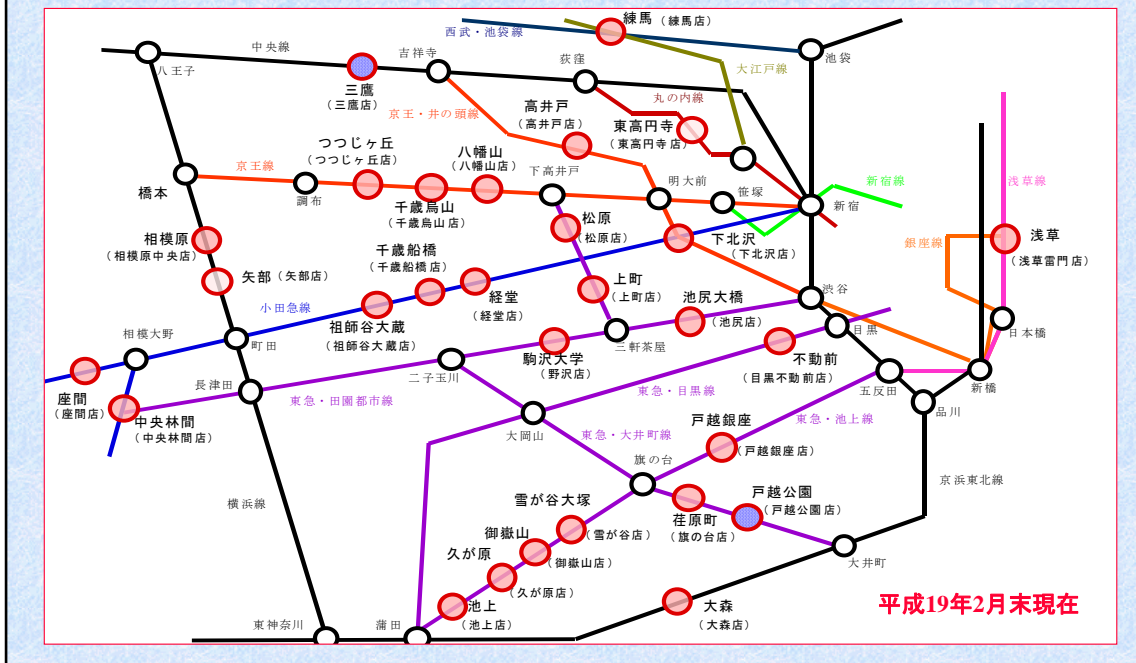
西武・池袋線
練馬（練馬店）
中央線
吉祥寺
荻窪
池袋
八王子
三鷹（三鷹店）
大江戸線
丸の内線
京王・井の頭線
高井戸（高井戸店）
東高円寺（東高円寺店）
つつじヶ丘（つつじヶ丘店）
八幡山（八幡山店）
京王線
下高井戸
明大前
笹塚
新宿線
浅草線
橋本
調布
千歳烏山（千歳烏山店）
新宿
松原（松原店）
相模原（相模原中央店）
下北沢（下北沢店）
銀座線
浅草（浅草雷門店）
千歳船橋（千歳船橋店）
矢部（矢部店）
上町（上町店）
渋谷
小田急線
経堂（経堂店）
池尻大橋（池尻店）
相模大野
祖師谷大蔵（祖師谷大蔵店）
目黒
日本橋
町田
三軒茶屋
駒沢大学（野沢店）
不動前（目黒不動前店）
座間（座間店）
長津田
二子玉川
五反田
新橋
中央林間（中央林間店）
東急・田園都市線
東急・目黒線
品川
大岡山
東急・大井町線
戸越銀座（戸越銀座店）
東急・池上線
横浜線
旗の台
京浜東北線
雪が谷大塚（雪が谷店）
戸越公園（戸越公園店）
荏原町（旗の台店）
御嶽山（御嶽山店）
久が原（久が原店）
大井町
池上（池上店）
大森（大森店）
平成19年2月末現在
東神奈川
蒲田